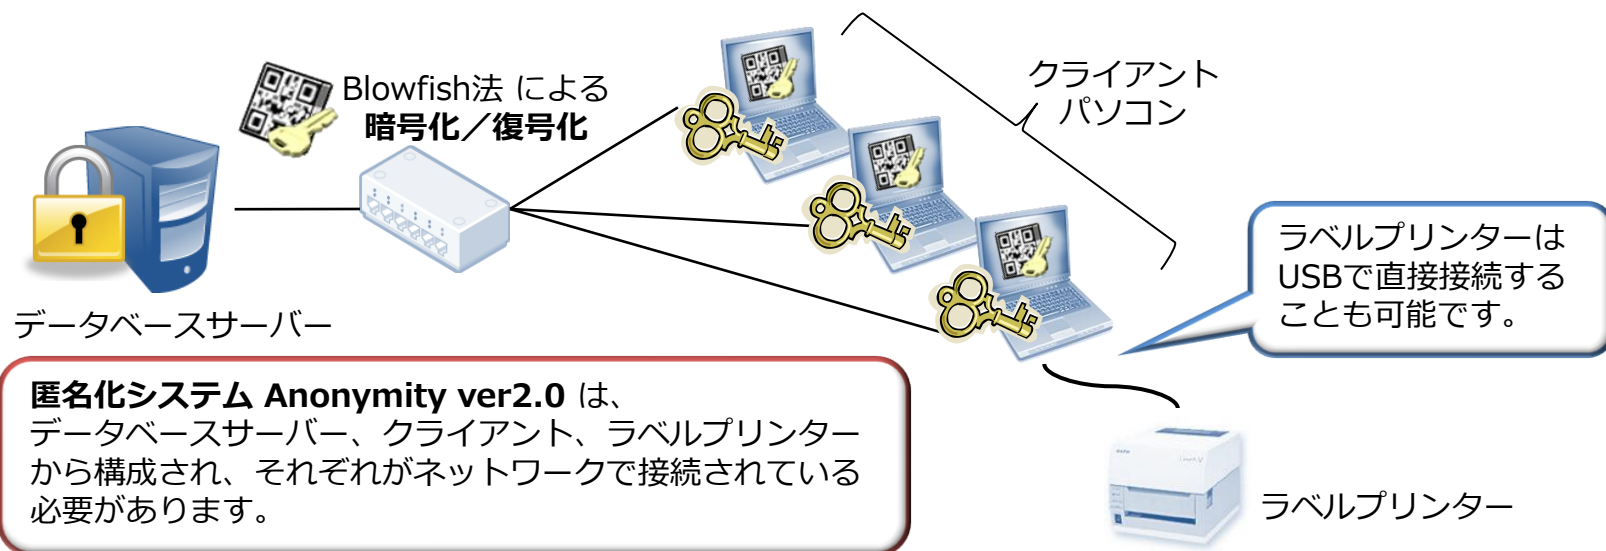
Blowfish法 による
暗号化／復号化

クライアント
パソコン

ラベルプリンターは
USBで直接接続する
ことも可能です。

データベースサーバー

匿名化システム Anonymity ver2.0 は、
データベースサーバー、クライアント、ラベルプリンター
から構成され、それぞれがネットワークで接続されている
必要があります。

ラベルプリンター